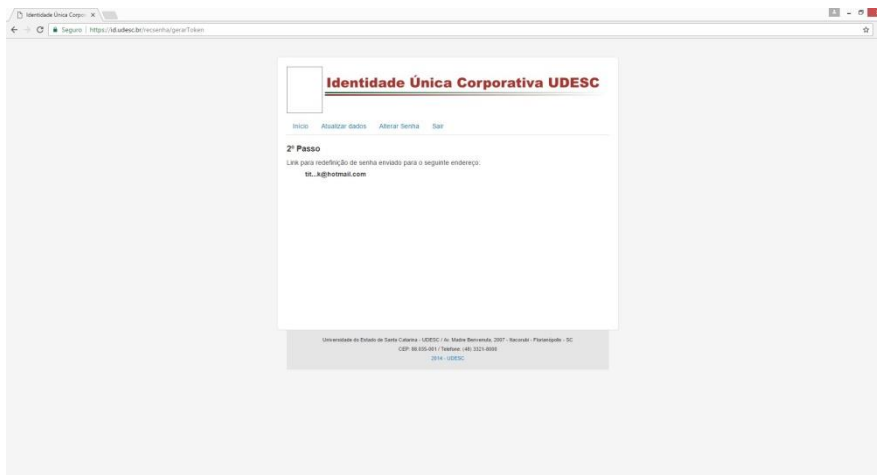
Identidade Única Corpo: ×

Seguro | https://id.udesc.br/recsenha/gerarToken

Identidade Única Corporativa UDESC

Início Atualizar dados Alterar Senha Sair

2º Passo

Link para redefinição de senha enviado para o seguinte endereço:

tit...k@hotmail.com

Universidade do Estado de Santa Catarina - UDESC / Av. Madre Benvenuta, 2007 - Itacorubi - Florianópolis - SC
CEP: 88.035-901 / Telefone: (48) 3321-8000
2014 - UDESC